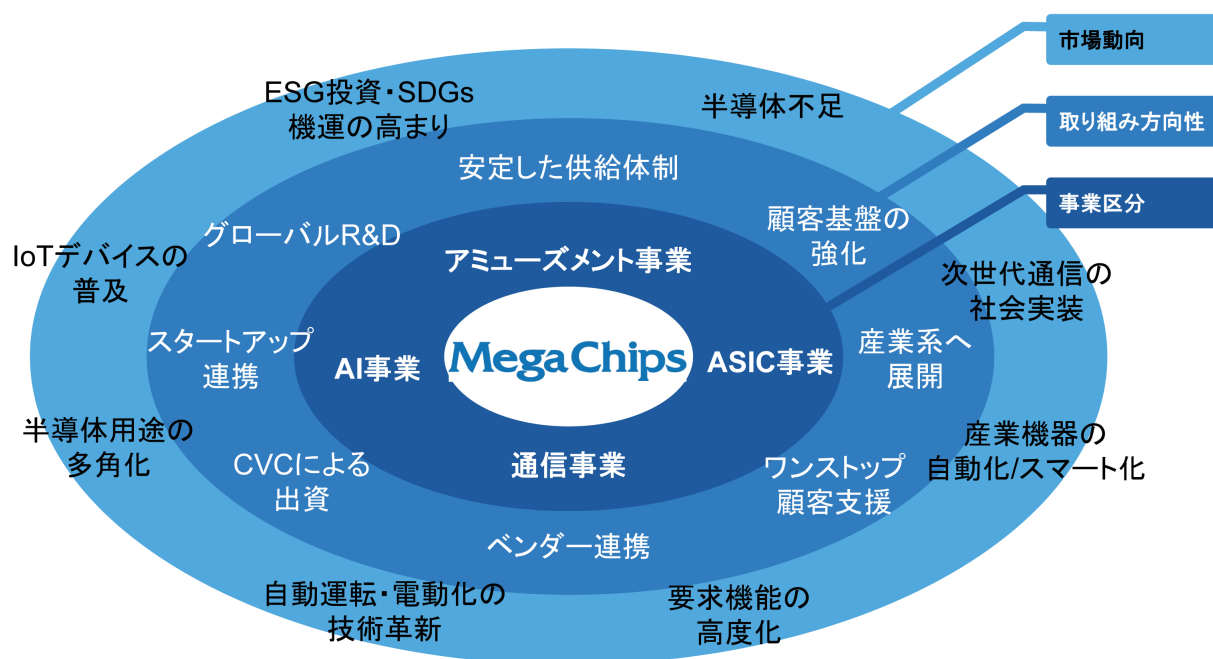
市場動向

取り組み方向性

事業区分

ESG投資・SDGs機運の高まり

半導体不足

IoTデバイスの普及

次世代通信の社会実装

半導体用途の多角化

産業機器の自動化/スマート化

自動運転・電動化の技術革新

要求機能の高度化

安定した供給体制

グローバルR&D

顧客基盤の強化

スタートアップ連携

産業系へ展開

CVCによる出資

ワンストップ顧客支援

ベンダー連携

アミューズメント事業

AI事業

MegaChips

ASIC事業

通信事業